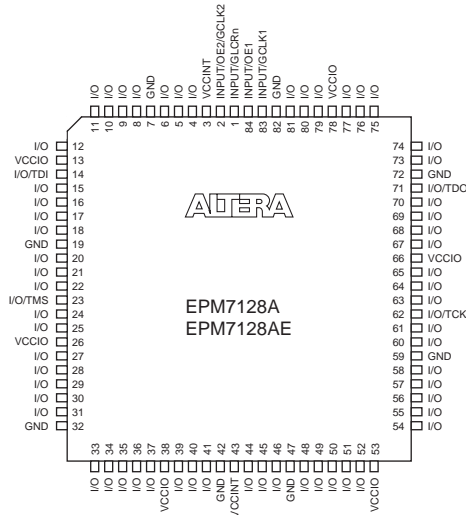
I/O I/O I/O I/O GND I/O I/O I/O VCCINT INPUT/OE2/GCLK2 INPUT/GLCRn INPUT/OE1 INPUT/GCLK1 GND I/O I/O I/O VCCIO I/O I/O I/O

11 10 9 8 7 6 5 4 3 2 1 84 83 82 81 80 79 78 77 76 75

I/O 12
VCCIO 13
I/O/TDI 14
I/O 15
I/O 16
I/O 17
I/O 18
GND 19
I/O 20
I/O 21
I/O 22
I/O/TMS 23
I/O 24
I/O 25
VCCIO 26
I/O 27
I/O 28
I/O 29
I/O 30
I/O 31
GND 32

74 I/O
73 I/O
72 GND
71 I/O/TDO
70 I/O
69 I/O
68 I/O
67 I/O
66 VCCIO
65 I/O
64 I/O
63 I/O
62 I/O/TCK
61 I/O
60 I/O
59 GND
58 I/O
57 I/O
56 I/O
55 I/O
54 I/O

ALTERA

EPM7128A
EPM7128AE

33 34 35 36 37 38 39 40 41 42 43 44 45 46 47 48 49 50 51 52 53

I/O I/O I/O I/O I/O VCCIO I/O I/O I/O GND VCCINT I/O I/O I/O GND I/O I/O I/O I/O I/O VCCIO